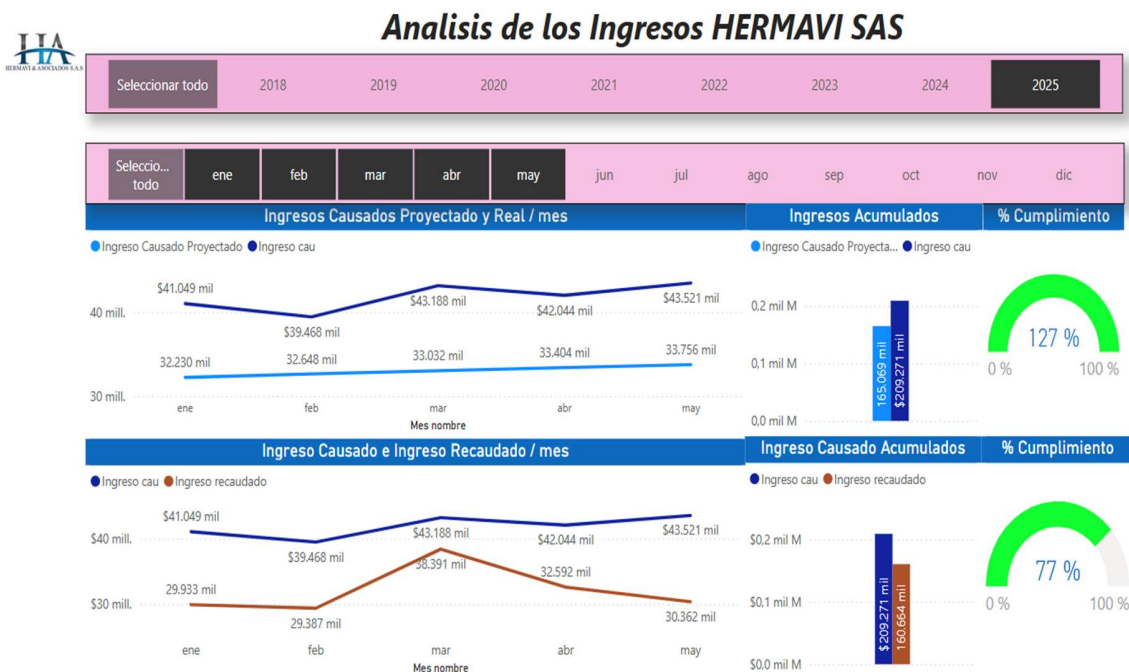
HA
HERMAVI & ASOCIADOS S.A.S

Analisis de los Ingresos HERMAVI SAS

Seleccionar todo
2018
2019
2020
2021
2022
2023
2024
2025

Seleccio... todo
ene
feb
mar
abr
may
jun
jul
ago
sep
oct
nov
dic

Ingresos Causados Proyectado y Real / mes

Ingreso Causado Proyectado
Ingreso cau

40 mill.
30 mill.
$41.049 mil
$39.468 mil
$43.188 mil
$42.044 mil
$43.521 mil
32.230 mil
32.648 mil
33.032 mil
33.404 mil
33.756 mil
ene
feb
mar
abr
may
Mes nombre

Ingresos Acumulados

Ingreso Causado Proyecta...
Ingreso cau

0,2 mil M
0,1 mil M
0,0 mil M
165.069 mil
$209.271 mil

% Cumplimiento

127 %
0 %
100 %

Ingreso Causado e Ingreso Recaudado / mes

Ingreso cau
Ingreso recaudado

$40 mill.
$30 mill.
$41.049 mil
$39.468 mil
$43.188 mil
$42.044 mil
$43.521 mil
29.933 mil
29.387 mil
38.391 mil
32.592 mil
30.362 mil
ene
feb
mar
abr
may
Mes nombre

Ingreso Causado Acumulados

Ingreso cau
Ingreso recaudado

$0,2 mil M
$0,1 mil M
$0,0 mil M
$209.271 mil
160.664 mil

% Cumplimiento

77 %
0 %
100 %